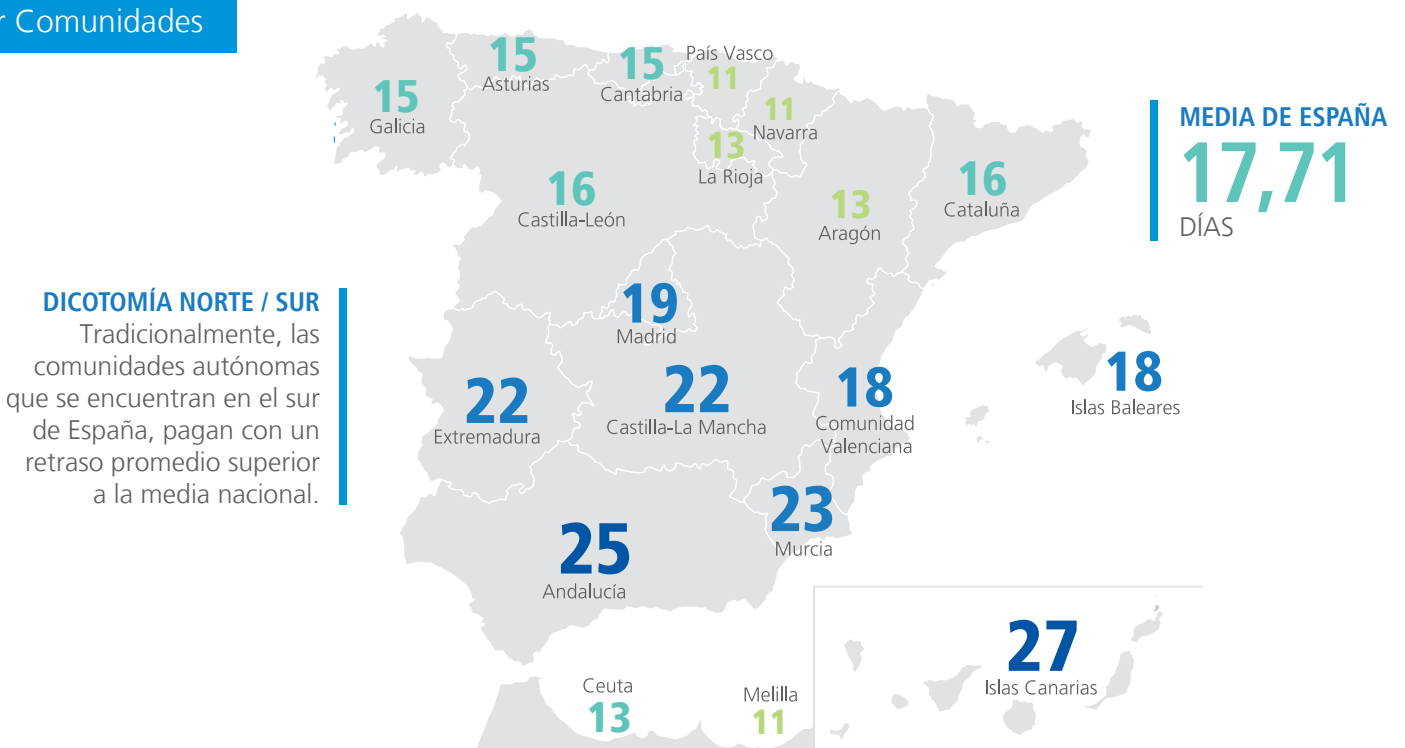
r Comunidades

15
Galicia

15
Asturias

15
Cantabria

País Vasco
11

11
Navarra

13
La Rioja

16
Castilla-León

13
Aragón

16
Cataluña

MEDIA DE ESPAÑA
17,71
DÍAS

DICOTOMÍA NORTE / SUR
Tradicionalmente, las comunidades autónomas que se encuentran en el sur de España, pagan con un retraso promedio superior a la media nacional.

19
Madrid

22
Extremadura

22
Castilla-La Mancha

18
Comunidad Valenciana

18
Islas Baleares

23
Murcia

25
Andalucía

27
Islas Canarias

Ceuta
13

Melilla
11